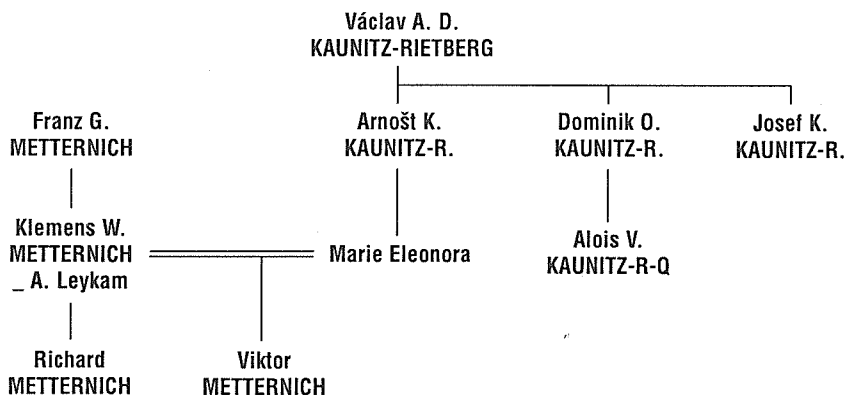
Václav A. D.
KAUNITZ-RIETBERG

Franz G.
METTERNICH

Arnošt K.
KAUNITZ-R.

Dominik O.
KAUNITZ-R.

Josef K.
KAUNITZ-R.

Klemens W.
METTERNICH
_ A. Leykam

Marie Eleonora

Alois V.
KAUNITZ-R-Q

Richard
METTERNICH

Viktor
METTERNICH